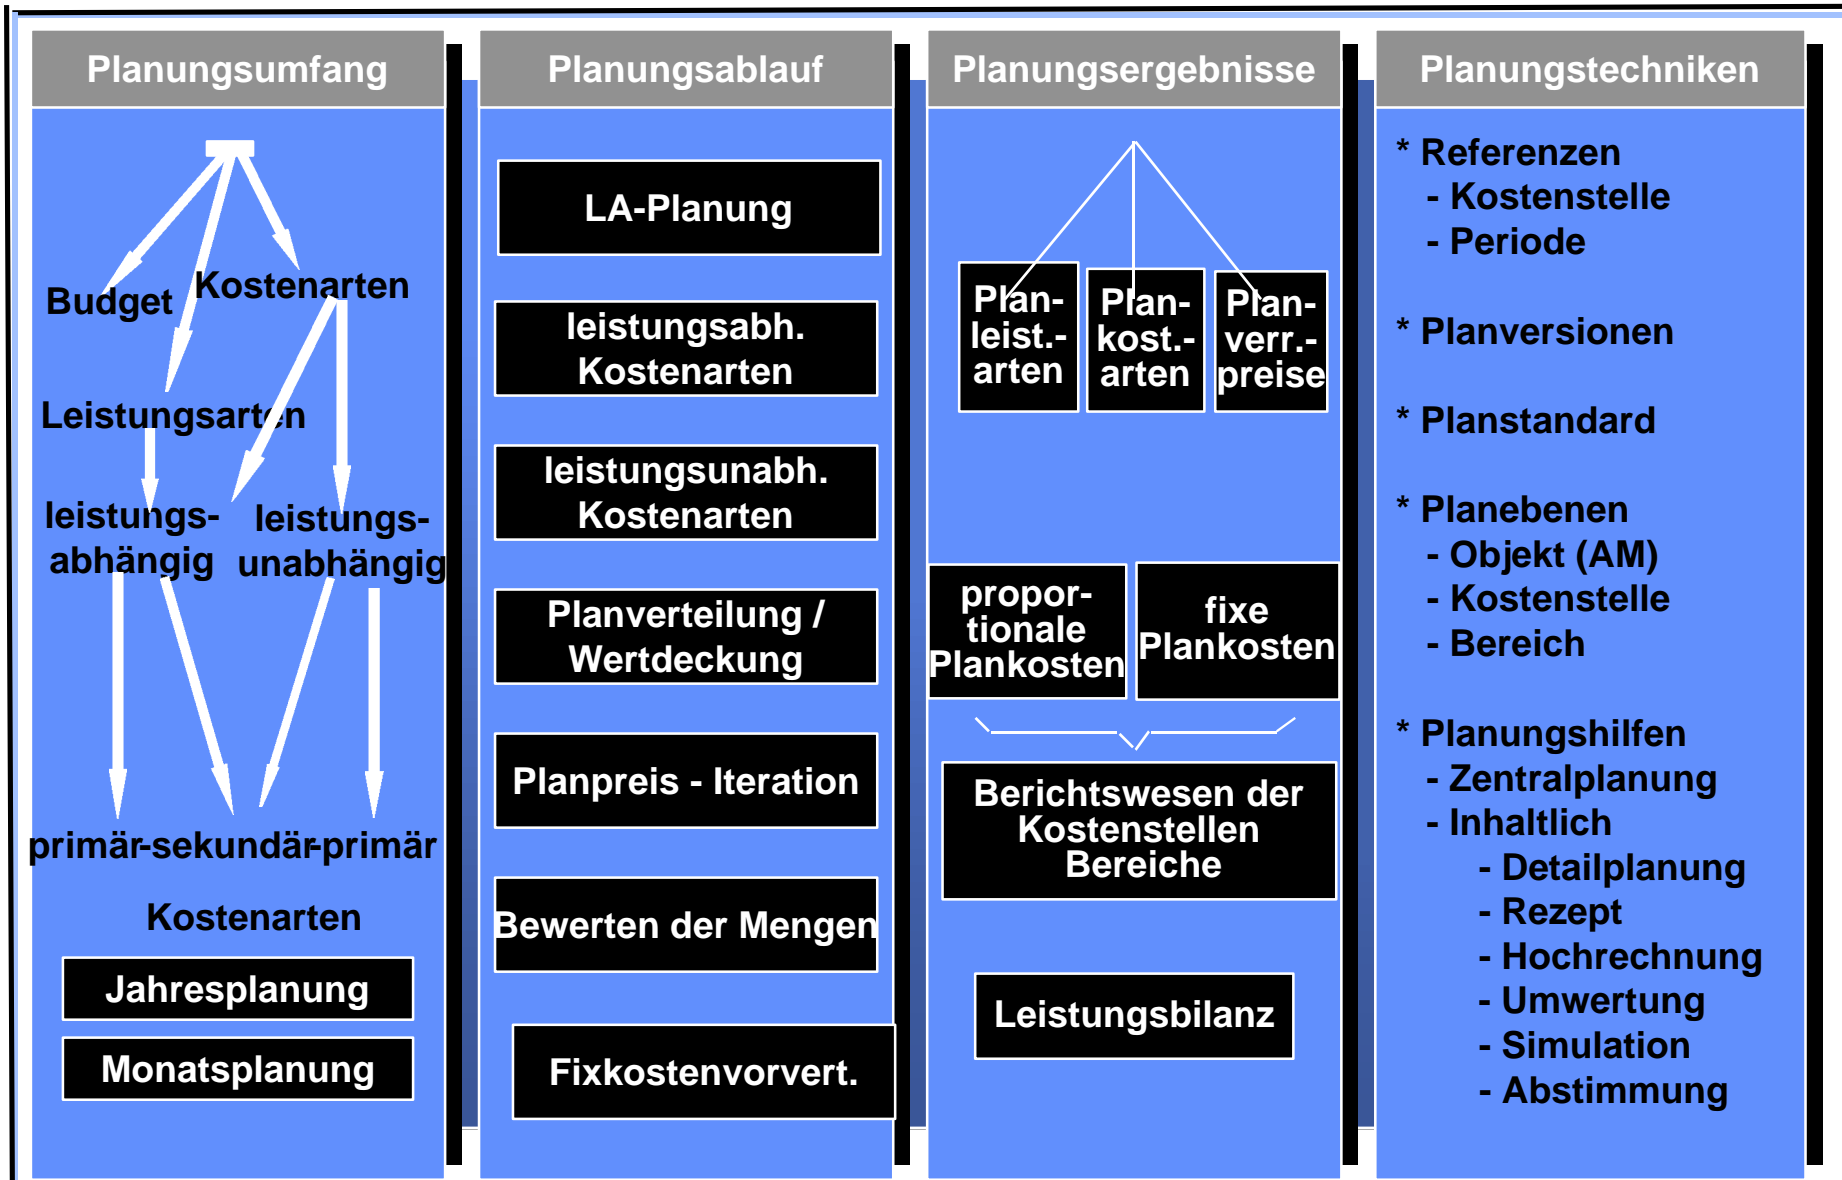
Planungsumfang

Budget
Kostenarten
Leistungsarten
leistungs- abhängig
leistungs- unabhängig
primär-sekundär-primär
Kostenarten
Jahresplanung
Monatsplanung

Planungsablauf

LA-Planung
leistungsabh. Kostenarten
leistungsunabh. Kostenarten
Planverteilung / Wertdeckung
Planpreis - Iteration
Bewerten der Mengen
Fixkostenvorvert.

Planungsergebnisse

Plan- leist.- arten
Plan- kost.- arten
Plan- verr.- preise
propor- tionale Plankosten
fixe Plankosten
Berichtswesen der Kostenstellen Bereiche
Leistungsbilanz

Planungstechniken

* Referenzen
- Kostenstelle
- Periode

* Planversionen

* Planstandard

* Planebenen
- Objekt (AM)
- Kostenstelle
- Bereich

* Planungshilfen
- Zentralplanung
- Inhaltlich
- Detailplanung
- Rezept
- Hochrechnung
- Umwertung
- Simulation
- Abstimmung